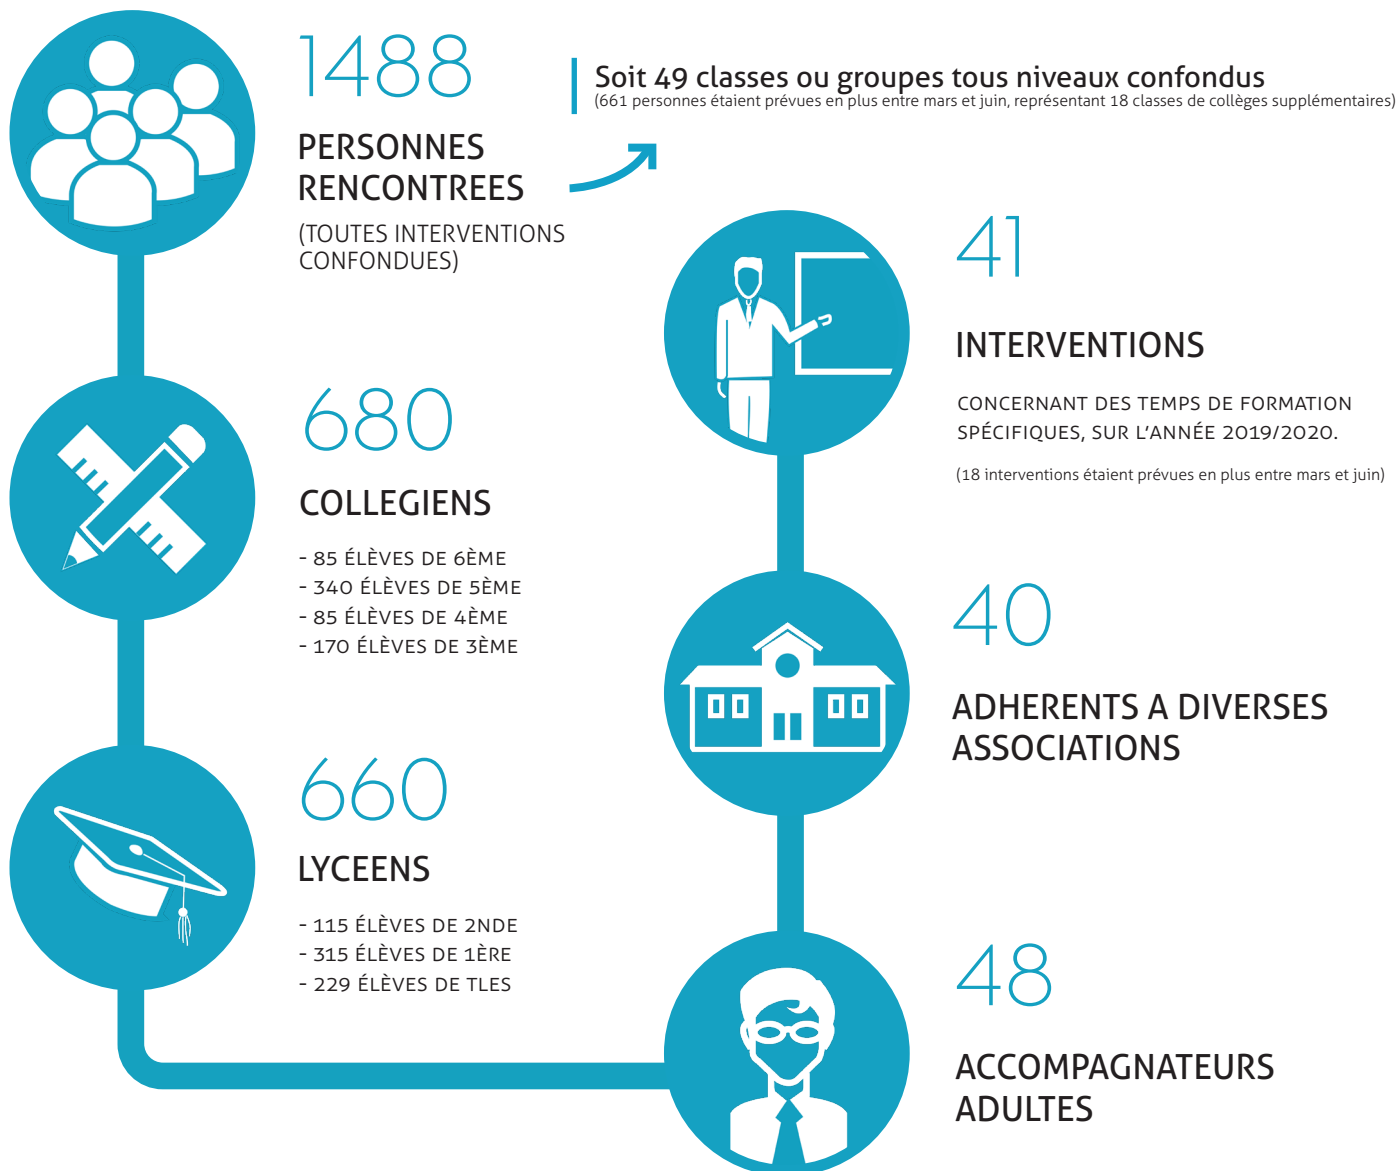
1488

PERSONNES RENCONTREES

(TOUTES INTERVENTIONS CONFONDUES)

Soit 49 classes ou groupes tous niveaux confondus
(661 personnes étaient prévues en plus entre mars et juin, représentant 18 classes de collèges supplémentaires)

41

INTERVENTIONS

CONCERNANT DES TEMPS DE FORMATION SPÉCIFIQUES, SUR L'ANNÉE 2019/2020.

(18 interventions étaient prévues en plus entre mars et juin)

680

COLLEGIENS

- 85 ÉLÈVES DE 6ÈME
- 340 ÉLÈVES DE 5ÈME
- 85 ÉLÈVES DE 4ÈME
- 170 ÉLÈVES DE 3ÈME

40

ADHERENTS A DIVERSES ASSOCIATIONS

660

LYCEENS

- 115 ÉLÈVES DE 2NDE
- 315 ÉLÈVES DE 1ÈRE
- 229 ÉLÈVES DE TLES

48

ACCOMPAGNATEURS ADULTES